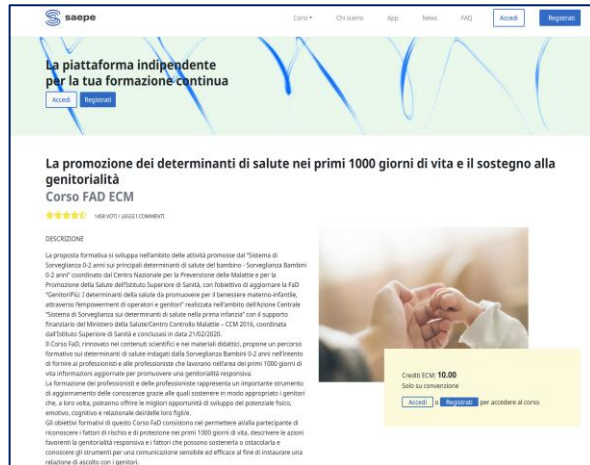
saepe

Corsi ▾ Chi siamo App News FAQ Accedi Registrati

La piattaforma indipendente per la tua formazione continua

Accedi Registrati

La promozione dei determinanti di salute nei primi 1000 giorni di vita e il sostegno alla genitorialità

Corso FAD ECM

1408 VOTI / LEGGI I COMMENTI

DESCRIZIONE

La proposta formativa si sviluppa nell'ambito delle attività promosse dal "Sistema di Sorveglianza 0-2 anni sui principali determinanti di salute del bambino - Sorveglianza Bambini 0-2 anni" coordinato dal Centro Nazionale per la Prevenzione delle Malattie e per la Promozione della Salute dell'Istituto Superiore di Sanità, con l'obiettivo di aggiornare la FaD "GenitoriPiù: I determinanti della salute da promuovere per il benessere materno-infantile, attraverso l'empowerment di operatori e genitori" realizzata nell'ambito dell'Azione Centrale "Sistema di Sorveglianza sui determinanti di salute nella prima infanzia" con il supporto finanziario del Ministero della Salute/Centro Controllo Malattie – CCM 2016, coordinata dall'Istituto Superiore di Sanità e conclusasi in data 21/02/2020.

Il Corso FaD, rinnovato nei contenuti scientifici e nei materiali didattici, propone un percorso formativo sui determinanti di salute indagati dalla Sorveglianza Bambini 0-2 anni nell'intento di fornire ai professionisti e alle professioniste che lavorano nell'area dei primi 1000 giorni di vita informazioni aggiornate per promuovere una genitorialità responsiva.

La formazione dei professionisti e delle professioniste rappresenta un importante strumento di aggiornamento delle conoscenze grazie alle quali sostenere in modo appropriato i genitori che, a loro volta, potranno offrire le migliori opportunità di sviluppo del potenziale fisico, emotivo, cognitivo e relazionale del/delle loro figli/e.

Gli obiettivi formativi di questo Corso FaD consistono nel permettere al/alla partecipante di riconoscere i fattori di rischio e di protezione nei primi 1000 giorni di vita, descrivere le azioni favorenti la genitorialità responsiva e i fattori che possono sostenerla o ostacolarla e conoscere gli strumenti per una comunicazione sensibile ed efficace al fine di instaurare una relazione di ascolto con i genitori.

Crediti ECM: 10.00
Solo su convenzione

Accedi o Registrati per accedere al corso